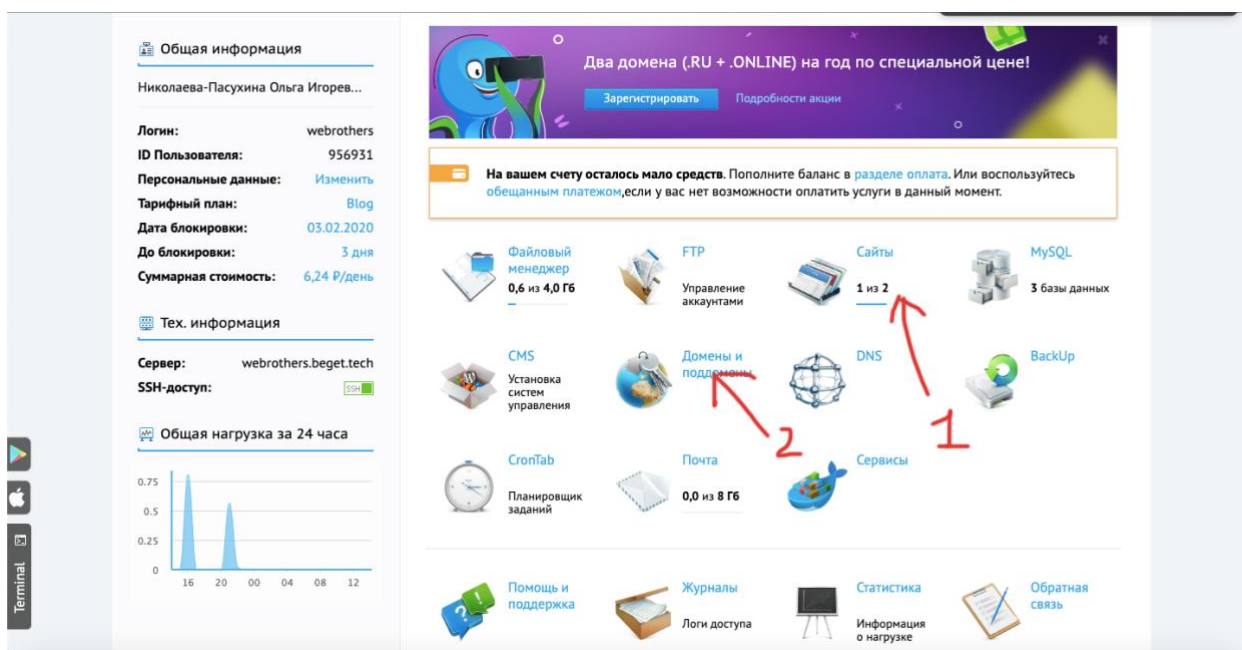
Общая информация

Николаева-Пасухина Ольга Игорев...

| | |
|---|---|
| Логин: | webrothers |
| ID Пользователя: | 956931 |
| Персональные данные: | Изменить |
| Тарифный план: | Blog |
| Дата блокировки: | 03.02.2020 |
| До блокировки: | 3 дня |
| Суммарная стоимость: | 6,24 ₽/день |

Тех. информация

| | |
|---|---|
| Сервер: | webrothers.beget.tech |
| SSH-доступ: | SSH |

Общая нагрузка за 24 часа

0.75
0.5
0.25
0
16 20 00 04 08 12

Terminal

Два домена (.RU + .ONLINE) на год по специальной цене!

Зарегистрировать Подробности акции

На вашем счету осталось мало средств. Пополните баланс в разделе оплата. Или воспользуйтесь обещанным платежом,если у вас нет возможности оплатить услуги в данный момент.

Файловый менеджер
0,6 из 4,0 Гб

FTP
Управление аккаунтами

Сайты
1 из 2

MySQL
3 базы данных

CMS
Установка систем управления

Домены и поддомены

DNS

BackUp

CronTab
Планировщик заданий

Почта
0,0 из 8 Гб

Сервисы

1

2

Помощь и поддержка

Журналы
Логи доступа

Статистика
Информация о нагрузке

Обратная связь